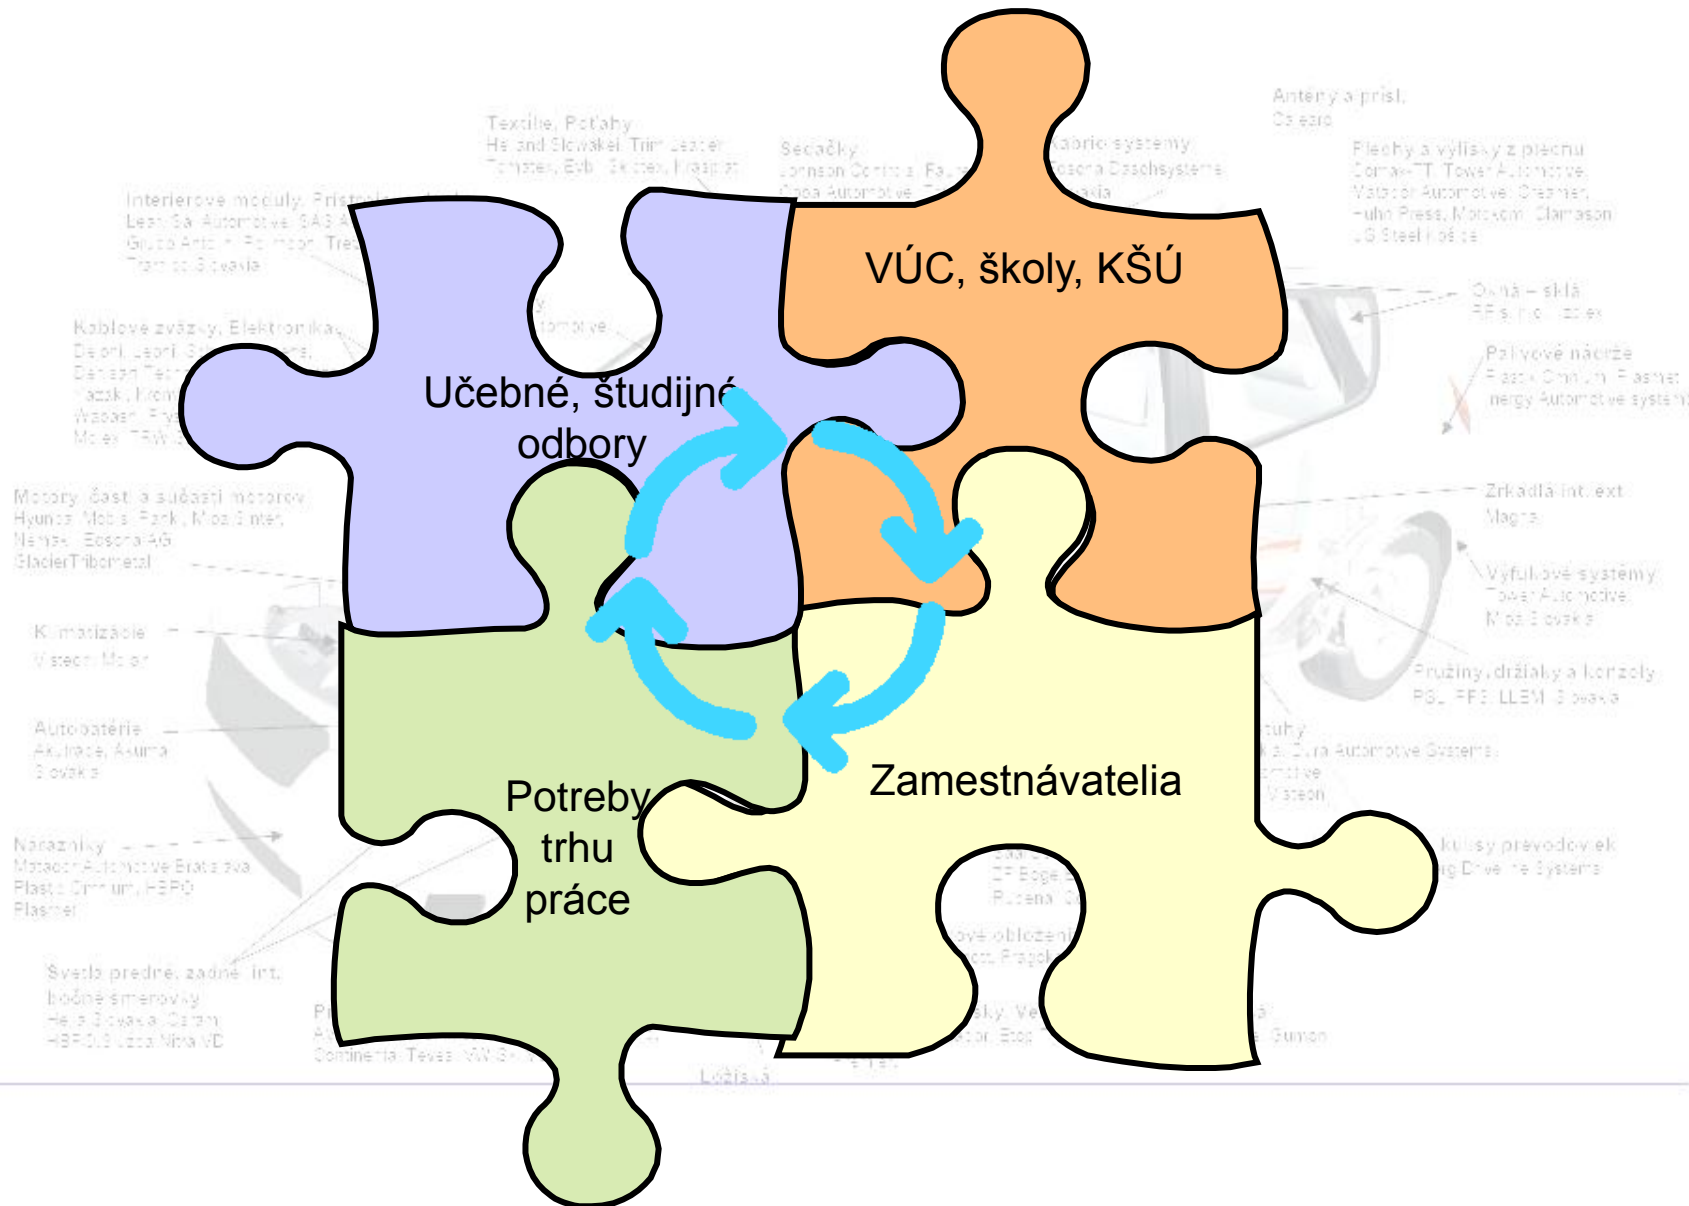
VÚC, školy, KŠÚ

Učebné, študijné odbory

Potreby trhu práce

Zamestnávatelia

Textilie, Poťahy
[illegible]

Interierove moduly
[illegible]

Sedačky
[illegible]

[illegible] systemy
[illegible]

Antény a prísl.
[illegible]

Plechy a výlisky z plechu
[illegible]

Káblové zväzky, Elektronika
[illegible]

Okná – sklá
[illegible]

Palivové nádrže
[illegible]

Motory, časti a súčasti motorov
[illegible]

Zrkadlá int. ext.
Magna

Výfukové systémy
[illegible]

Klimatizácie
Visteon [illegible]

Pružiny, držiaky a konzoly
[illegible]

Autobatérie
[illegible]

Nárazníky
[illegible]

Svetlá predné, zadné, int.
bočné smerovky
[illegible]

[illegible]